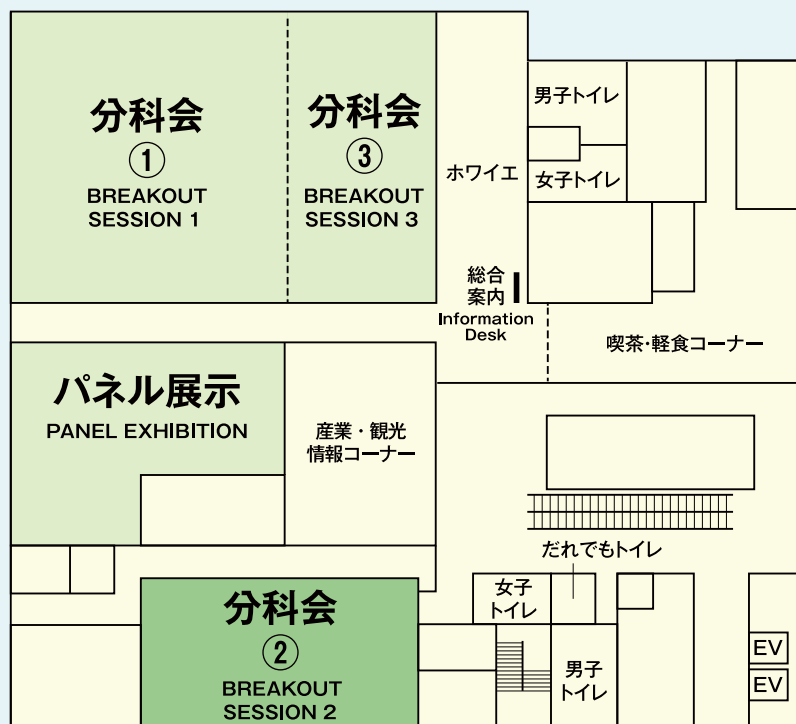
分科会
①
BREAKOUT
SESSION 1

分科会
③
BREAKOUT
SESSION 3

ホワイエ

男子トイレ

女子トイレ

総合
案内
Information
Desk

喫茶・軽食コーナー

パネル展示
PANEL EXHIBITION

産業・観光
情報コーナー

だれでもトイレ

女子
トイレ

男子
トイレ

EV
EV

分科会
②
BREAKOUT
SESSION 2